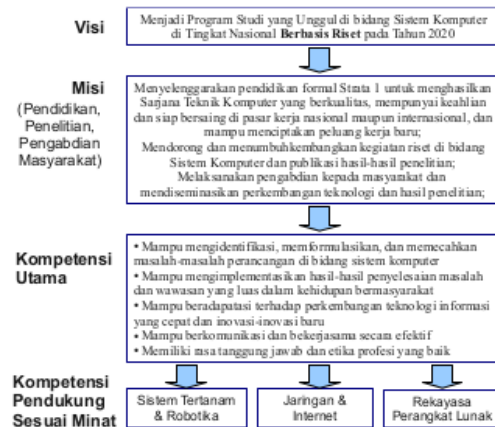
Visi

Menjadi Program Studi yang Unggul di bidang Sistem Komputer di Tingkat Nasional **Berbasis Riset** pada Tahun 2020

Misi (Pendidikan, Penelitian, Pengabdian Masyarakat)

Menyelenggarakan pendidikan formal Strata 1 untuk menghasilkan Sarjana Teknik Komputer yang berkualitas, mempunyai keahlian dan siap bersaing di pasar kerja nasional maupun internasional, dan mampu menciptakan peluang kerja baru;
Mendorong dan menumbuhkembangkan kegiatan riset di bidang Sistem Komputer dan publikasi hasil-hasil penelitian;
Melaksanakan pengabdian kepada masyarakat dan mendiseminasikan perkembangan teknologi dan hasil penelitian;

Kompetensi Utama

• Mampu mengidentifikasi, memformulasikan, dan memecahkan masalah-masalah perancangan di bidang sistem komputer
• Mampu mengimplementasikan hasil-hasil penyelesaian masalah dan wawasan yang luas dalam kehidupan bermasyarakat
• Mampu beradapatasi terhadap perkembangan teknologi informasi yang cepat dan inovasi-inovasi baru
• Mampu berkomunikasi dan bekerjasama secara efektif
• Memiliki rasa tanggung jawab dan etika profesi yang baik

Kompetensi Pendukung Sesuai Minat

Sistem Tertanam & Robotika

Jaringan & Internet

Rekayasa Perangkat Lunak